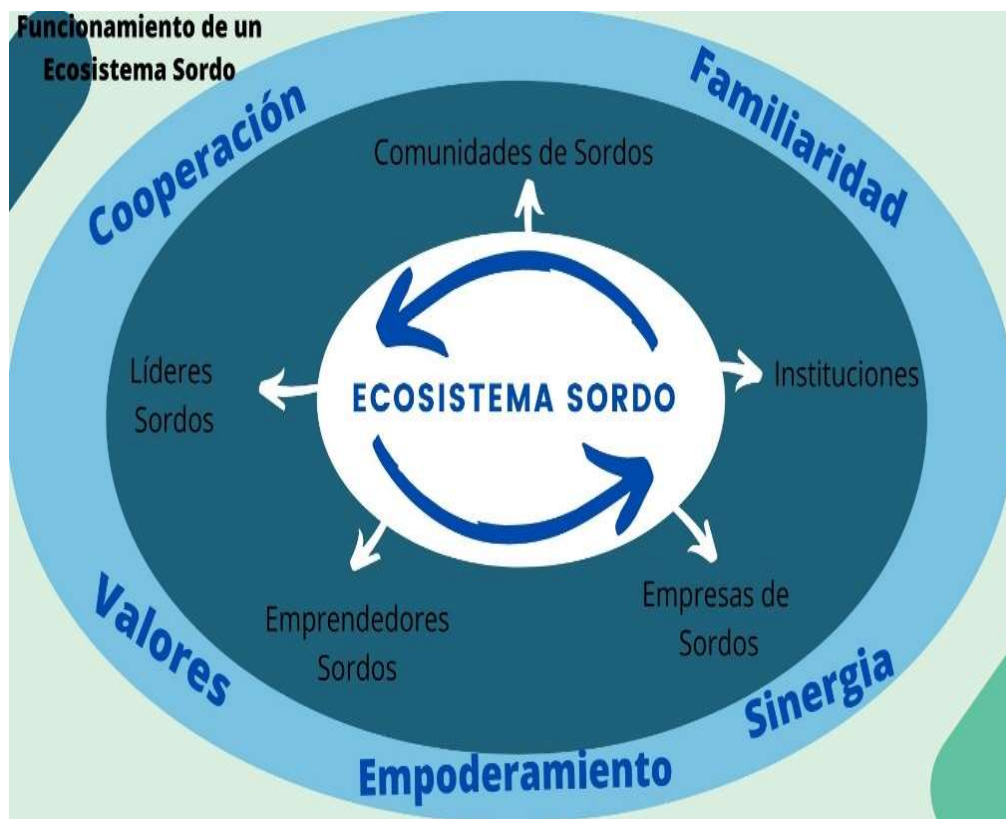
Funcionamiento de un Ecosistema Sordo

Cooperación

Familiaridad

Comunidades de Sordos

Líderes Sordos

ECOSISTEMA SORDO

Instituciones

Emprendedores Sordos

Empresas de Sordos

Valores

Sinergia

Empoderamiento